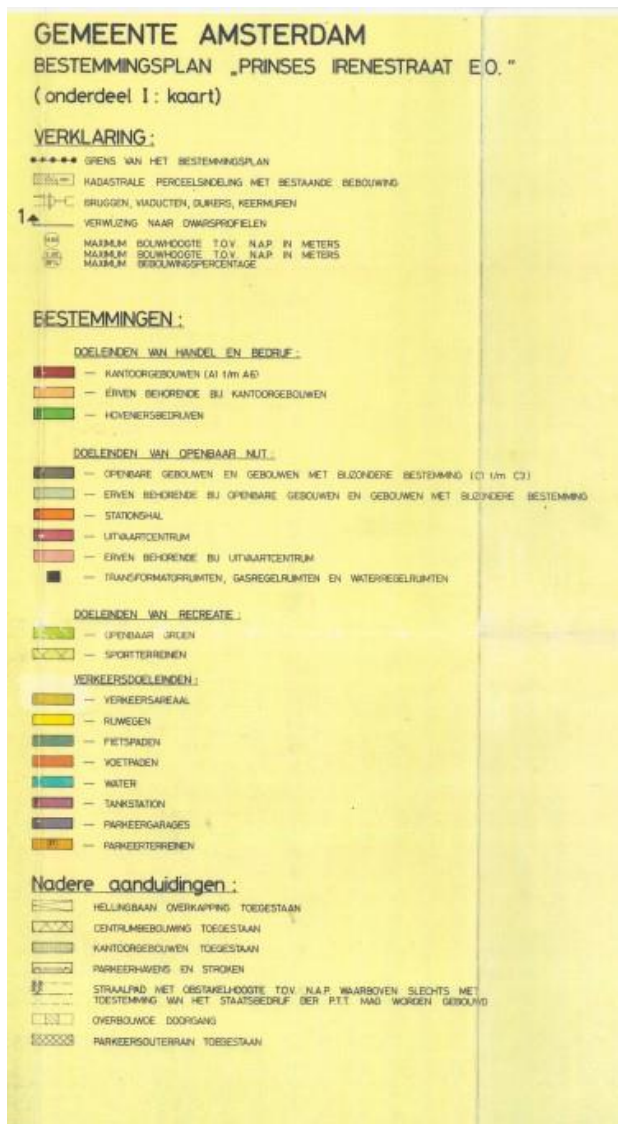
GEMEENTE AMSTERDAM
BESTEMMINGSPLAN „PRINSES IRENESTRAAT E.O."
(onderdeel I: kaart)

VERKLARING:
GRENS VAN HET BESTEMMINGSPLAN
KADASTRALE PERCEELSINDELING MET BESTAANDE BEBOUWING
BRUGGEN, VIADUCTEN, DUIKERS, KEERMUREN
1 VERWIJZING NAAR DWARSPROFIELEN
MAXIMUM BOUWHOOGTE T.O.V. N.A.P. IN METERS
MAXIMUM BOUWHOOGTE T.O.V. N.A.P. IN METERS
MAXIMUM BEBOUWINGSPERCENTAGE

BESTEMMINGEN:

DOELEINDEN VAN HANDEL EN BEDRIJF:
— KANTOORGEBOUWEN (A1 t/m A6)
— ERVEN BEHORENDE BIJ KANTOORGEBOUWEN
— HOVENIERSBEDRIJVEN

DOELEINDEN VAN OPENBAAR NUT:
— OPENBARE GEBOUWEN EN GEBOUWEN MET BIJZONDERE BESTEMMING (C1 t/m C3)
— ERVEN BEHORENDE BIJ OPENBARE GEBOUWEN EN GEBOUWEN MET BIJZONDERE BESTEMMING
— STATIONSHAL
— UITVAARTCENTRUM
— ERVEN BEHORENDE BIJ UITVAARTCENTRUM
— TRANSFORMATORRUIMTEN, GASREGELRUIMTEN EN WATERREGELRUIMTEN

DOELEINDEN VAN RECREATIE:
— OPENBAAR GROEN
— SPORTTERREINEN

VERKEERSDOELEINDEN:
— VERKEERSAREAAL
— RIJWEGEN
— FIETSPADEN
— VOETPADEN
— WATER
— TANKSTATION
— PARKEERGARAGES
— PARKEERTERREINEN

Nadere aanduidingen:
HELLINGBAAN OVERKAPPING TOEGESTAAN
CENTRUMBEBOUWING TOEGESTAAN
KANTOORGEBOUWEN TOEGESTAAN
PARKEERHAVENS EN STROKEN
STRAALPAD MET OBSTAKELHOOGTE T.O.V. N.A.P. WAARBOVEN SLECHTS MET TOESTEMMING VAN HET STAATSBEDRIJF DER P.T.T. MAG WORDEN GEBOUWD
OVERBOUWDE DOORGANG
PARKEERSOUTERRAIN TOEGESTAAN